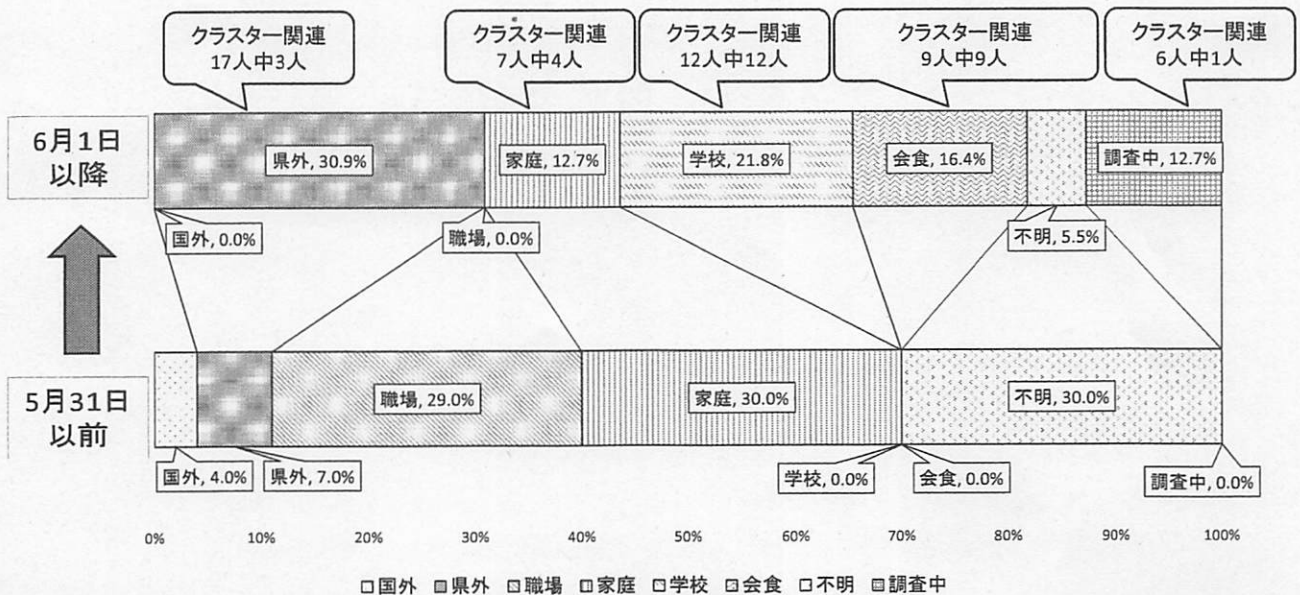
クラスター関連
17人中3人

クラスター関連
7人中4人

クラスター関連
12人中12人

クラスター関連
9人中9人

クラスター関連
6人中1人

6月1日
以降

県外, 30.9%
家庭, 12.7%
学校, 21.8%
会食, 16.4%
調査中, 12.7%

国外, 0.0%
職場, 0.0%
不明, 5.5%

5月31日
以前

職場, 29.0%
家庭, 30.0%
不明, 30.0%

国外, 4.0%
県外, 7.0%
学校, 0.0%
会食, 0.0%
調査中, 0.0%

0% 10% 20% 30% 40% 50% 60% 70% 80% 90% 100%

□国外 ■県外 ▨職場 ▥家庭 ▧学校 ▨会食 □不明 ▦調査中